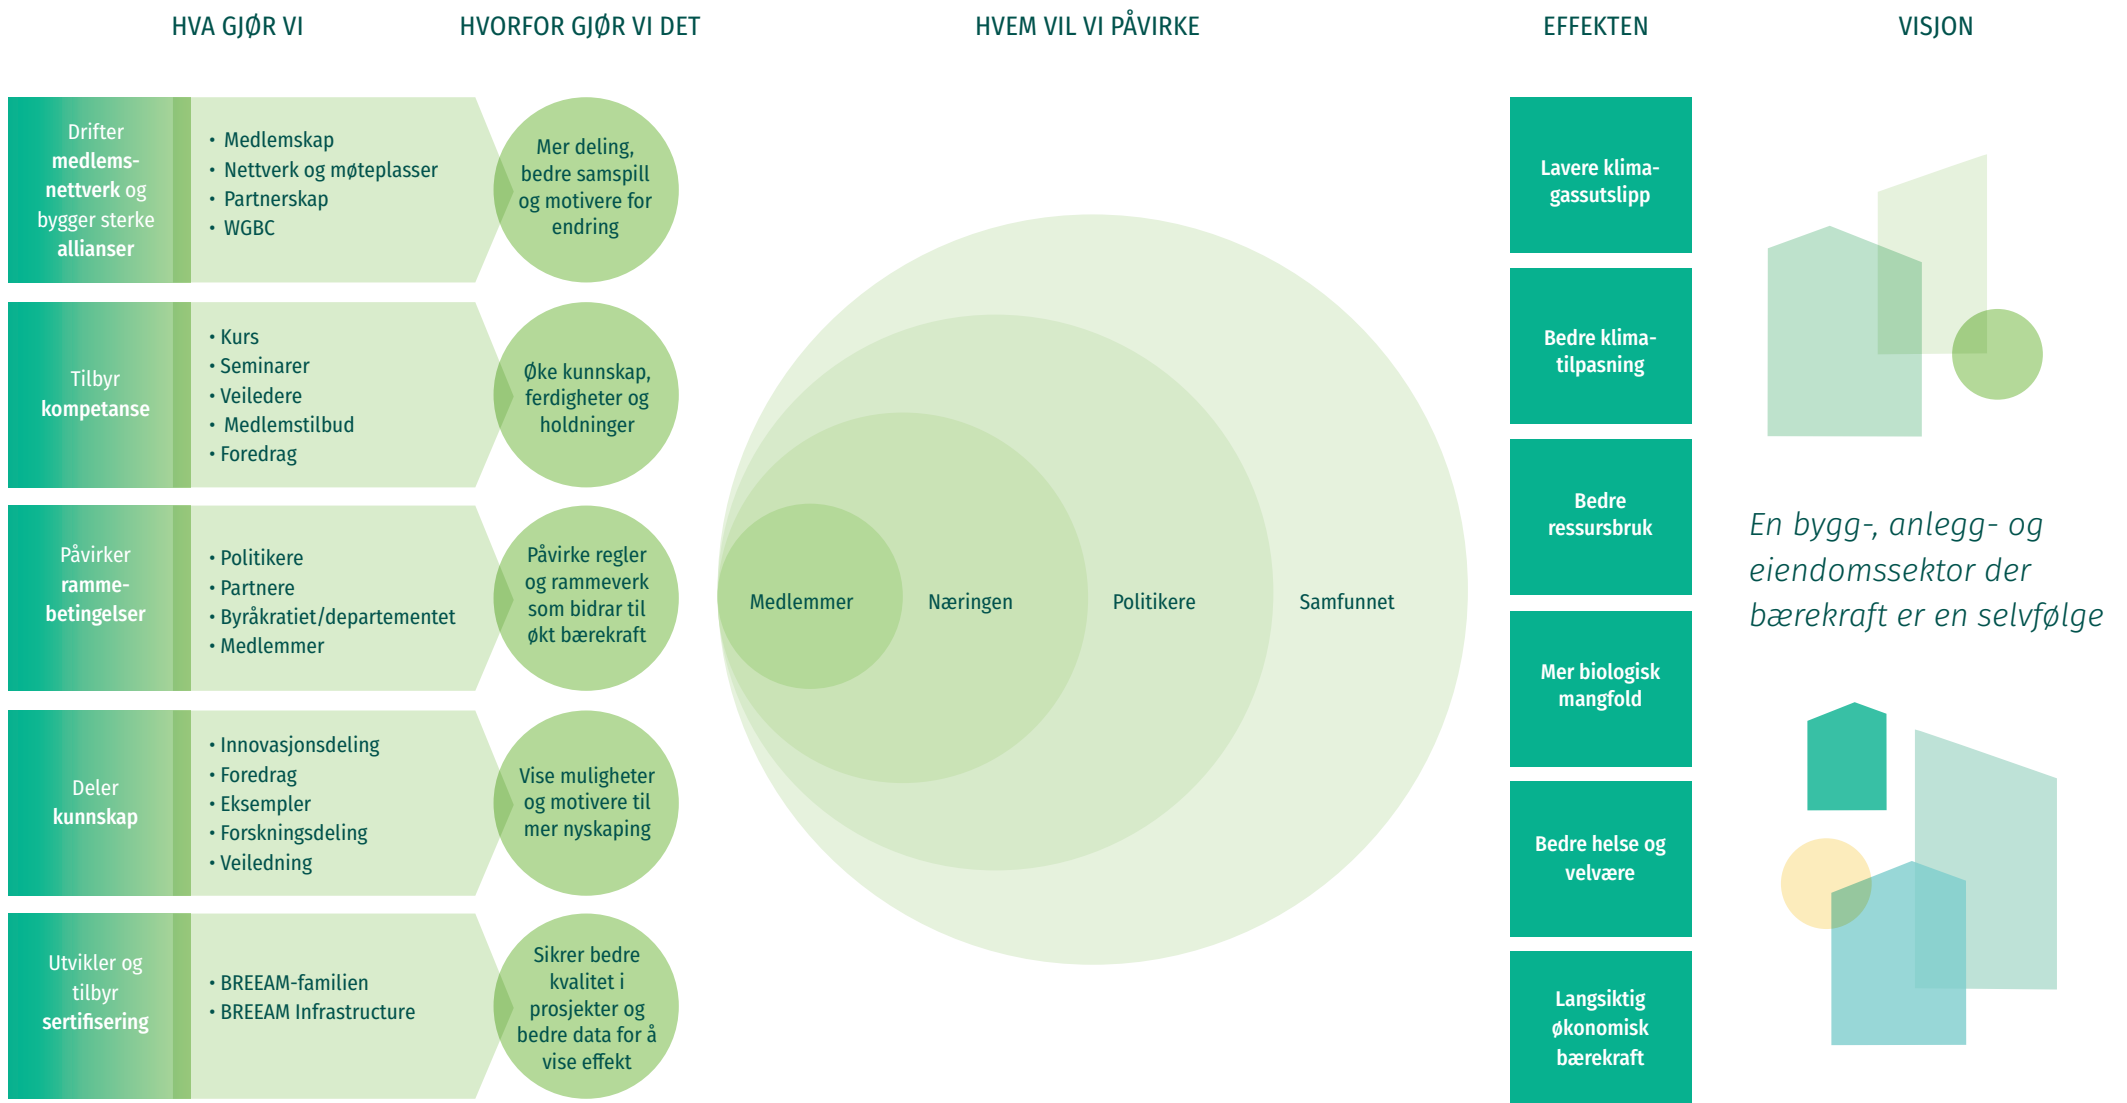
HVA GJØR VI

HVORFOR GJØR VI DET

HVEM VIL VI PÅVIRKE

EFFEKTEN

VISJON

Drifter medlemsnettverk og bygger sterke allianser

• Medlemskap
• Nettverk og møteplasser
• Partnerskap
• WGBC

Mer deling, bedre samspill og motivere for endring

Tilbyr kompetanse

• Kurs
• Seminarer
• Veiledere
• Medlemstilbud
• Foredrag

Øke kunnskap, ferdigheter og holdninger

Påvirker rammebetingelser

• Politikere
• Partnere
• Byråkratiet/departementet
• Medlemmer

Påvirke regler og rammeverk som bidrar til økt bærekraft

Deler kunnskap

• Innovasjonsdeling
• Foredrag
• Eksempler
• Forskningsdeling
• Veiledning

Vise muligheter og motivere til mer nyskaping

Utvikler og tilbyr sertifisering

• BREEAM-familien
• BREEAM Infrastructure

Sikrer bedre kvalitet i prosjekter og bedre data for å vise effekt

Medlemmer

Næringen

Politikere

Samfunnet

Lavere klimagassutslipp

Bedre klimatilpasning

Bedre ressursbruk

Mer biologisk mangfold

Bedre helse og velvære

Langsiktig økonomisk bærekraft

En bygg-, anlegg- og eiendomssektor der bærekraft er en selvfølge